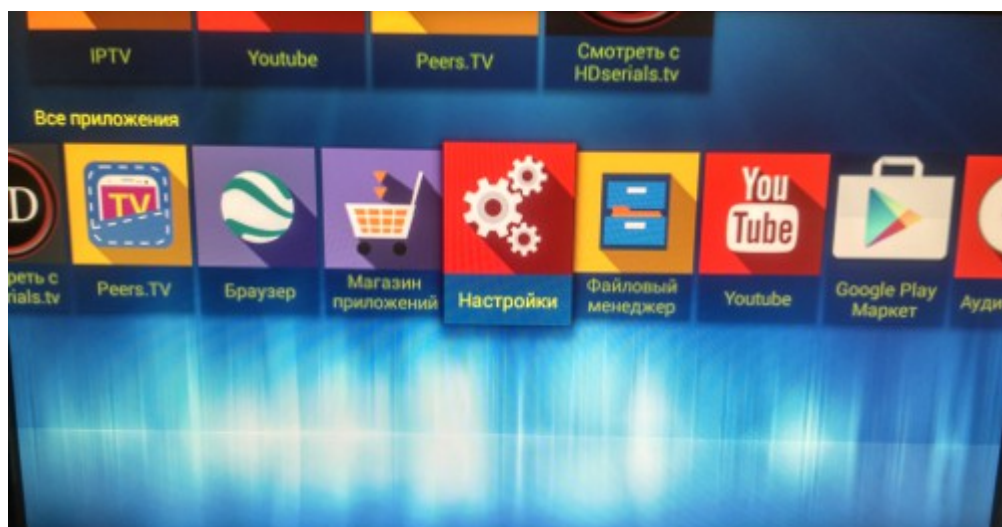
IPTV

Youtube

Peers.TV

Смотреть с HDserials.tv

Все приложения

D

реть с rials.tv

TV

Peers.TV

Браузер

Магазин приложений

Настройки

Файловый менеджер

You Tube

Youtube

Google Play Маркет

Ауди